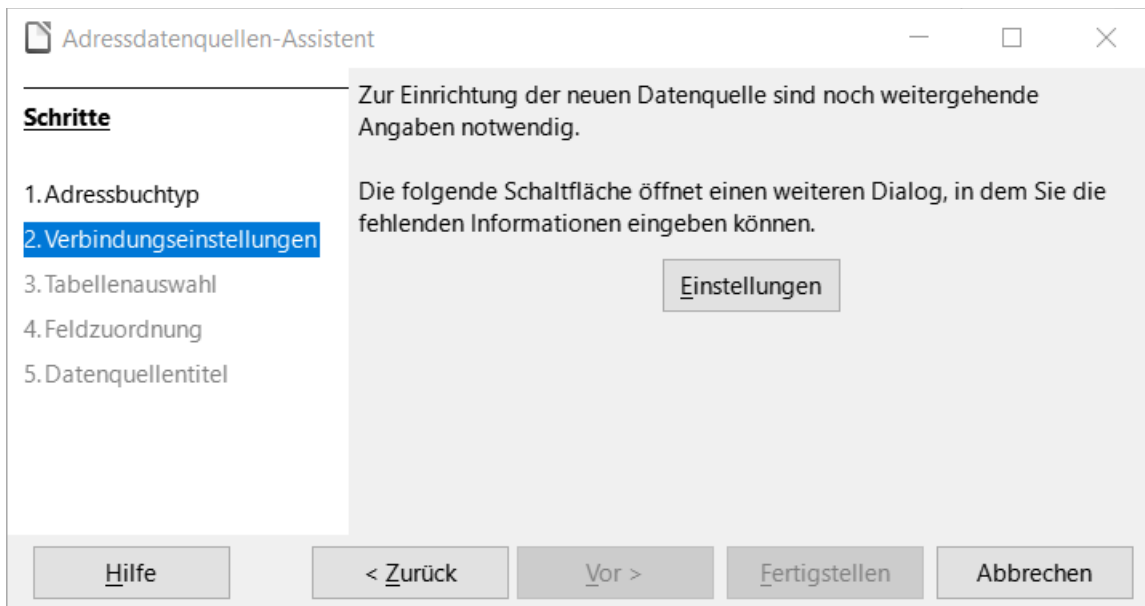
Adressdatenquellen-Assistent

Schritte

1. Adressbuchtyp
2. Verbindungseinstellungen
3. Tabellenauswahl
4. Feldzuordnung
5. Datenquellentitel

Zur Einrichtung der neuen Datenquelle sind noch weitergehende Angaben notwendig.

Die folgende Schaltfläche öffnet einen weiteren Dialog, in dem Sie die fehlenden Informationen eingeben können.

Einstellungen

Hilfe
< Zurück
Vor >
Fertigstellen
Abbrechen